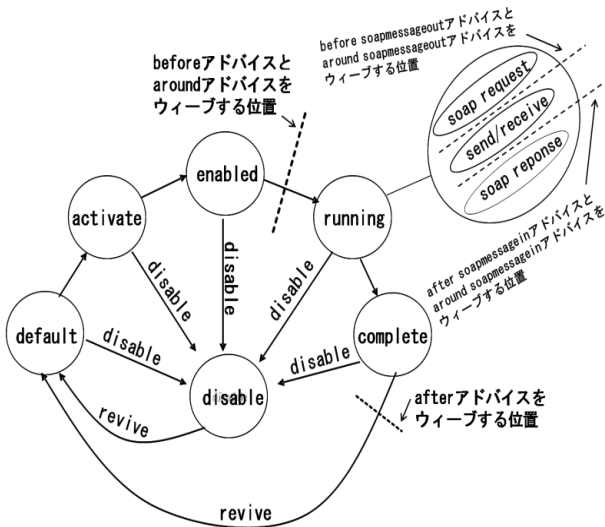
beforeアドバイスと aroundアドバイスを ウィーブする位置

before soapmessageoutアドバイスと around soapmessageoutアドバイスを ウィーブする位置

soap request

send/receive

soap reponse

enabled

activate

running

disable

disable

disable

disable

after soapmessageinアドバイスと around soapmessageinアドバイスを ウィーブする位置

default

disable

complete

disable

disable

revive

afterアドバイスを ウィーブする位置

revive